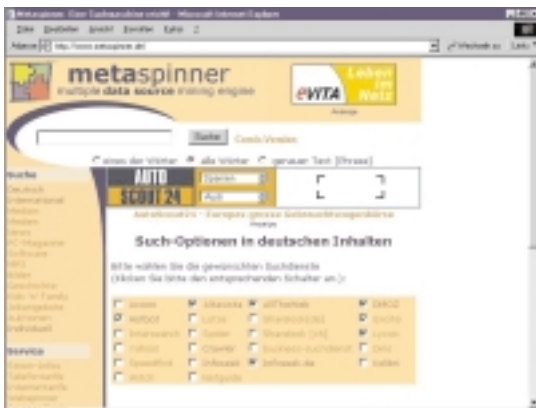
Metaspinner: Eine Suchmaschine nicht - Microsoft Internet Explorer

Datei Bearbeiten Ansicht Favoriten Extras ?

Adresse http://www.metaspinner.de/

Wechseln zu Links

metaspinner
multiple data source mining engine

eVITA Leben im Netz
Anzeige

Suche Cool-Version

einer der Wörter alle Wörter genauer Text [Phrase]

Suche
Deutsch
International
Medien
Wissen
News
PC-Magazine
Software
MP3
Bilder
Geschichte
Kids 'n' Family
Jobangebote
Auktionen
Individuell

Service

AUTO SCOUT 24
Opel
Audi

AutoScout24 - Europas grösste Gebrauchtwagenbörse
Anzeige

Such-Optionen in deutschen Inhalten

Bitte wählen Sie die gewünschten Suchdienste
(Klicken Sie bitte den entsprechenden Schalter an.):

| Acoon | Altavista | AllTheWeb | DINO |
|---|---|---|---|
| Aolbot | Lycos | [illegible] | Excite |
| Infoseek | Spider | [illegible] | Lycos |
| Fireball | Crawler | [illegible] | Dino |
| Speedfind | Infoseek | Infoseek.de | Lotse |
| Hotbot | Netguide | | |